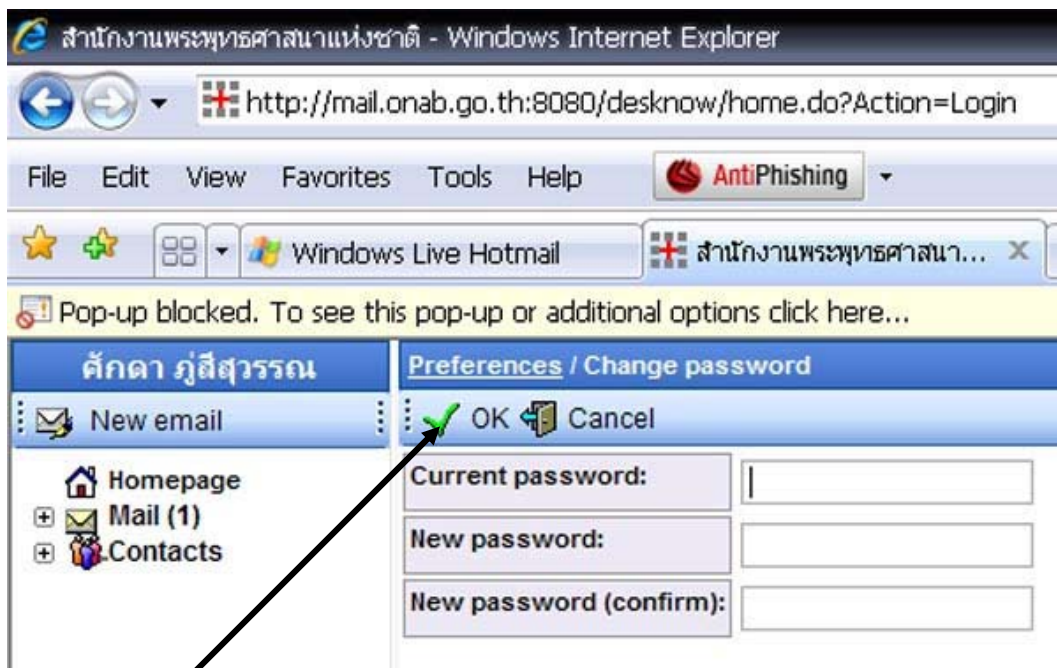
สำนักงานพระพุทธศาสนาแห่งชาติ - Windows Internet Explorer

http://mail.onab.go.th:8080/desknow/home.do?Action=Login

File Edit View Favorites Tools Help AntiPhishing

Windows Live Hotmail | สำนักงานพระพุทธศาสนา...

Pop-up blocked. To see this pop-up or additional options click here...

ศักดา ภู่สีสุวรรณ

New email

Homepage
Mail (1)
Contacts

Preferences / Change password

OK Cancel

| Current password: | |
|---|---|
| New password: | |
| New password (confirm): | |